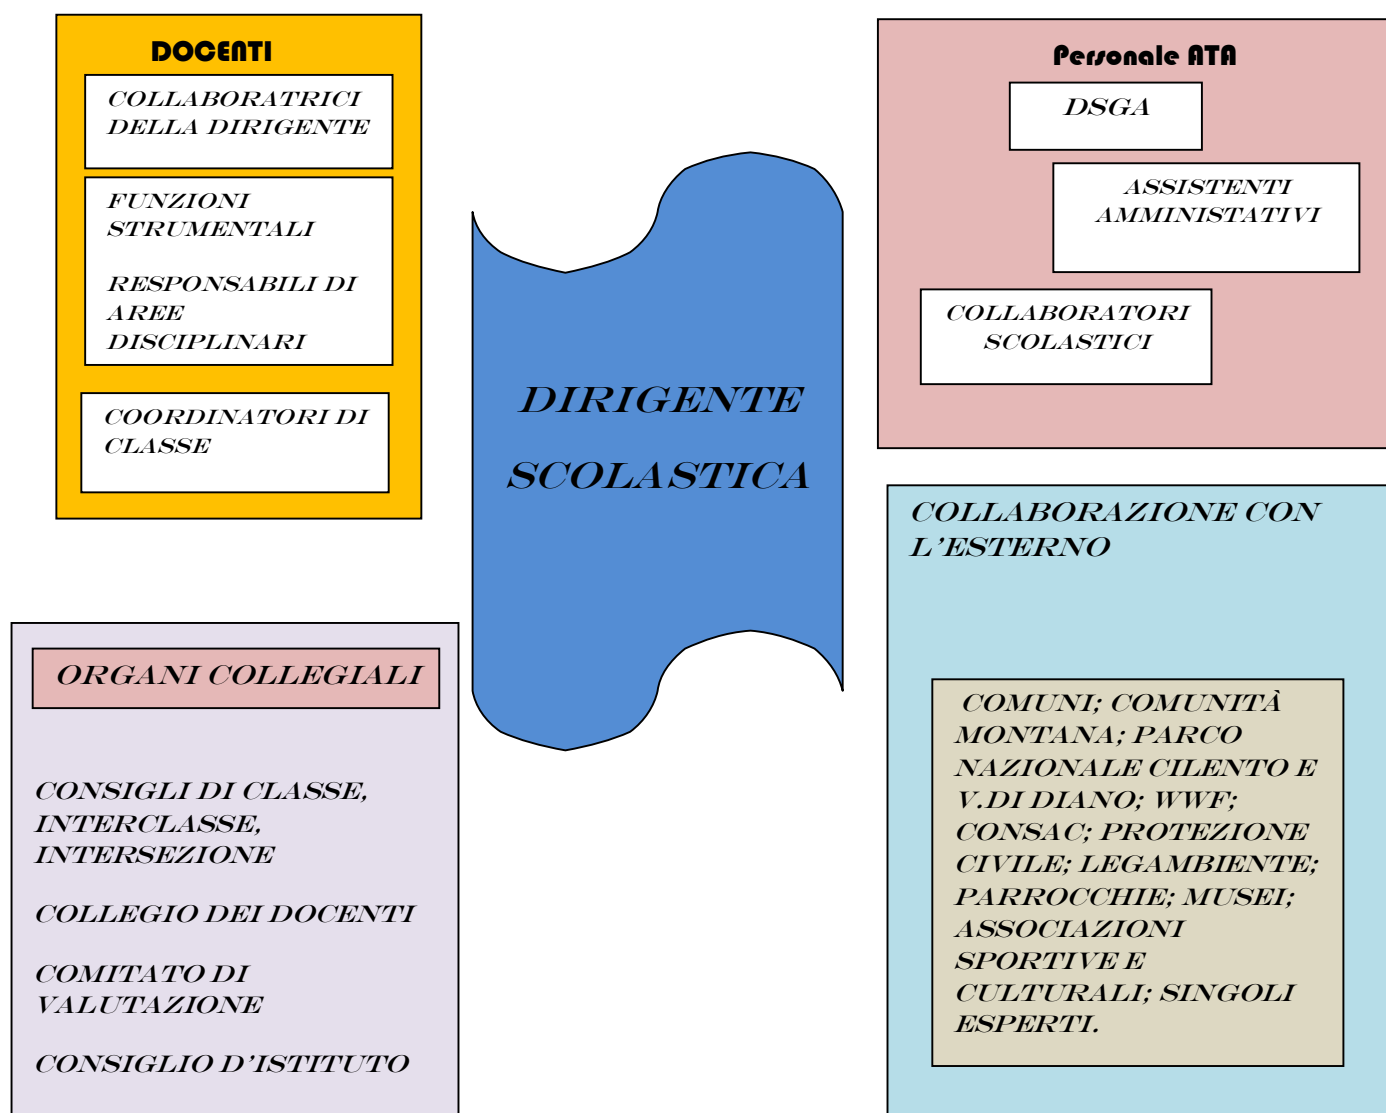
DOCENTI

COLLABORATRICI DELLA DIRIGENTE

FUNZIONI STRUMENTALI

RESPONSABILI DI AREE DISCIPLINARI

COORDINATORI DI CLASSE

Personale ATA

DSGA

ASSISTENTI AMMINISTATIVI

COLLABORATORI SCOLASTICI

DIRIGENTE

SCOLASTICA

COLLABORAZIONE CON L'ESTERNO

COMUNI; COMUNITÀ MONTANA; PARCO NAZIONALE CILENTO E V.DI DIANO; WWF; CONSAC; PROTEZIONE CIVILE; LEGAMBIENTE; PARROCCHIE; MUSEI; ASSOCIAZIONI SPORTIVE E CULTURALI; SINGOLI ESPERTI.

ORGANI COLLEGIALI

CONSIGLI DI CLASSE, INTERCLASSE, INTERSEZIONE

COLLEGIO DEI DOCENTI

COMITATO DI VALUTAZIONE

CONSIGLIO D'ISTITUTO